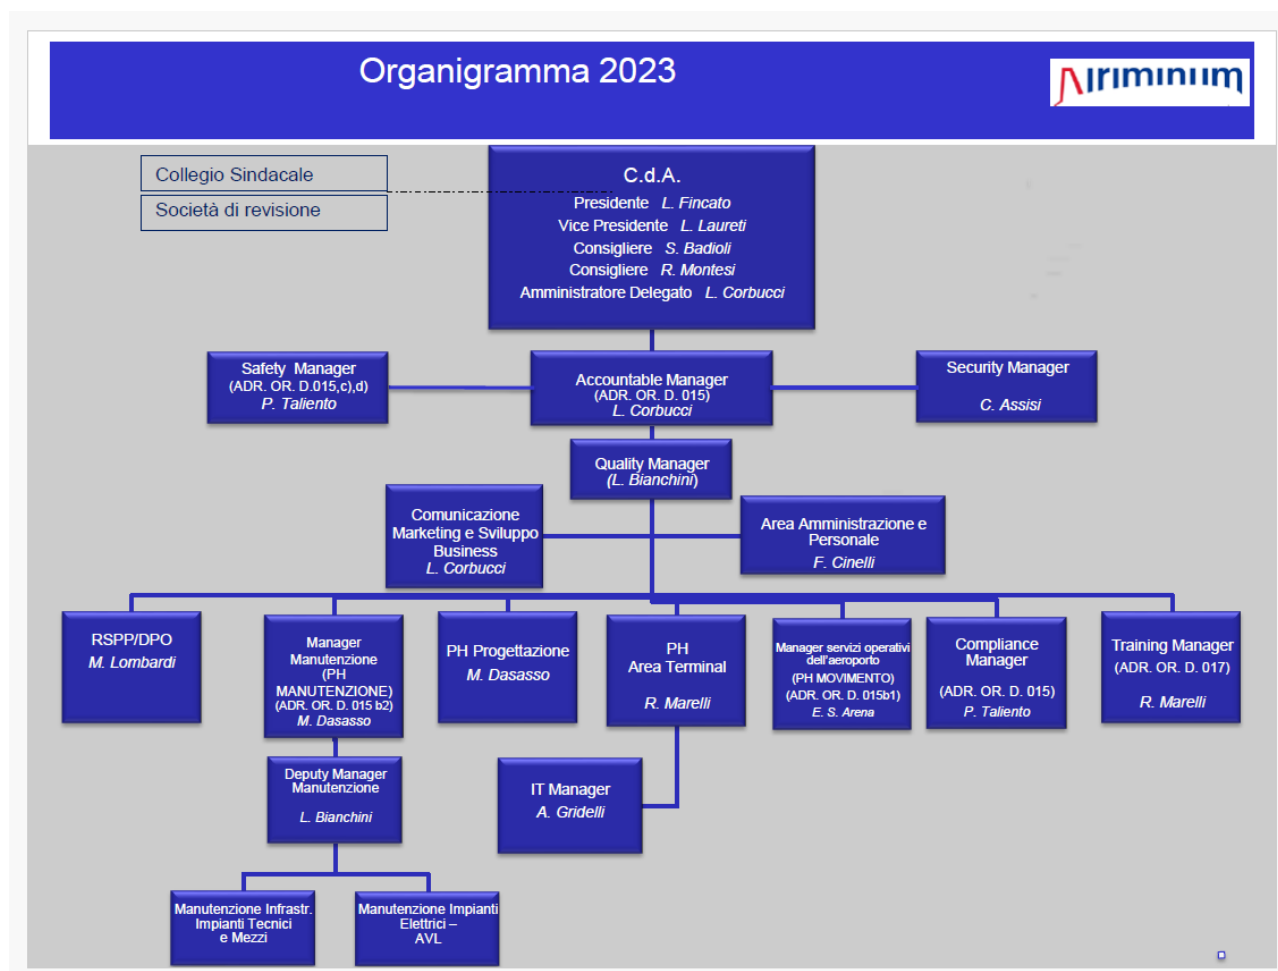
Organigramma 2023

AIRIMINUM

Collegio Sindacale

Società di revisione

C.d.A.
Presidente L. Fincato
Vice Presidente L. Laureti
Consigliere S. Badioli
Consigliere R. Montesi
Amministratore Delegato L. Corbucci

Safety Manager
(ADR. OR. D.015,c),d)
P. Taliento

Accountable Manager
(ADR. OR. D. 015)
L. Corbucci

Security Manager
C. Assisi

Quality Manager
(L. Bianchini)

Comunicazione Marketing e Sviluppo Business
L. Corbucci

Area Amministrazione e Personale
F. Cinelli

RSPP/DPO
M. Lombardi

Manager Manutenzione (PH MANUTENZIONE)
(ADR. OR. D. 015 b2)
M. Dasasso

PH Progettazione
M. Dasasso

PH
Area Terminal
R. Marelli

Manager servizi operativi dell'aeroporto
(PH MOVIMENTO)
(ADR. OR. D. 015b1)
E. S. Arena

Compliance Manager
(ADR. OR. D. 015)
P. Taliento

Training Manager
(ADR. OR. D. 017)
R. Marelli

Deputy Manager Manutenzione
L. Bianchini

IT Manager
A. Gridelli

Manutenzione Infrastr. Impianti Tecnici e Mezzi

Manutenzione Impianti Elettrici – AVL